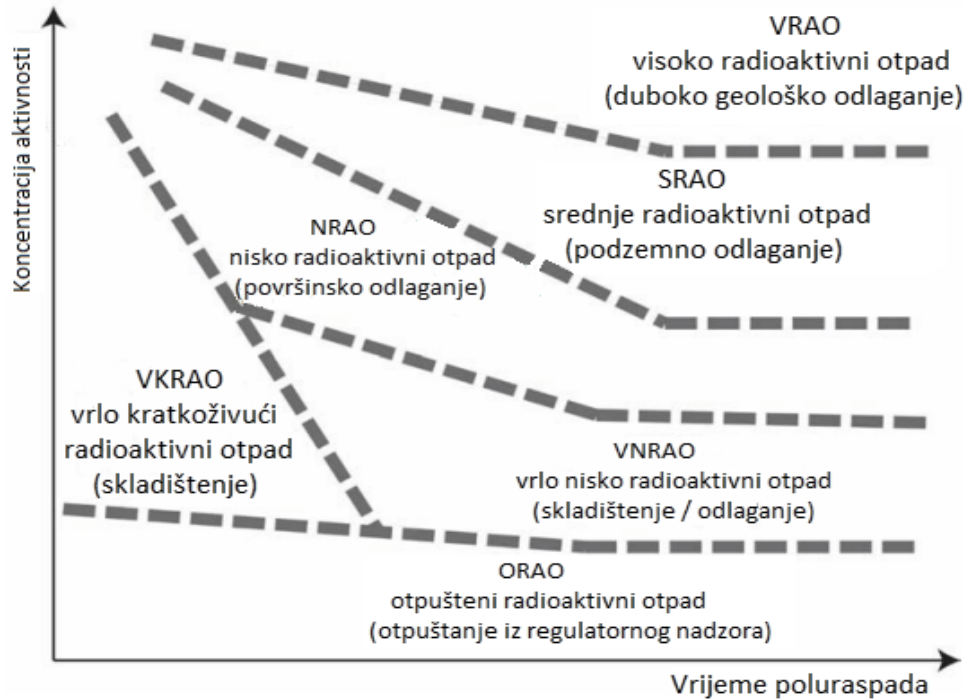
Koncentracija aktivnosti

VRAO
visoko radioaktivni otpad
(duboko geološko odlaganje)

SRAO
srednje radioaktivni otpad
(podzemno odlaganje)

NRAO
nisko radioaktivni otpad
(površinsko odlaganje)

VKRAO
vrlo kratkoživući
radioaktivni otpad
(skladištenje)

VNRAO
vrlo nisko radioaktivni otpad
(skladištenje / odlaganje)

ORAO
otpušteni radioaktivni otpad
(otpuštanje iz regulatornog nadzora)

Vrijeme poluraspada